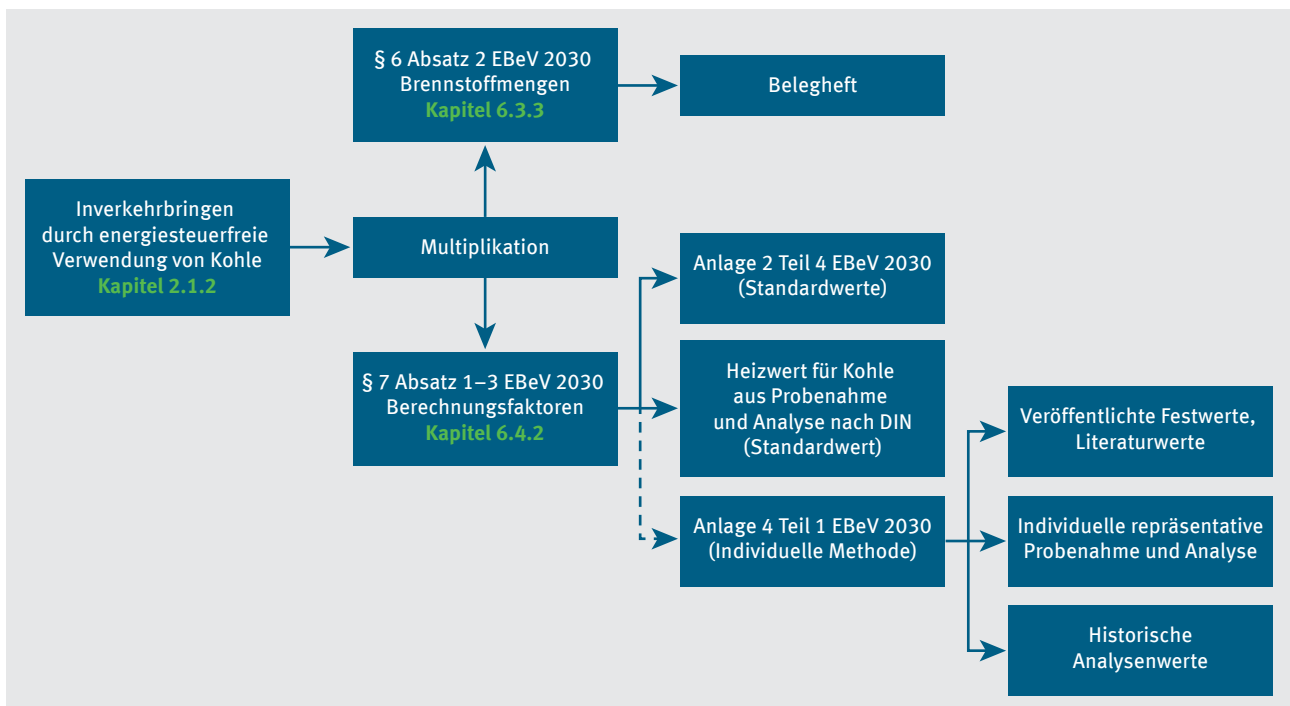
§ 6 Absatz 2 EBeV 2030
Brennstoffmengen
Kapitel 6.3.3

Belegheft

Inverkehrbringen durch energiesteuerfreie Verwendung von Kohle
Kapitel 2.1.2

Multiplikation

Anlage 2 Teil 4 EBeV 2030
(Standardwerte)

§ 7 Absatz 1–3 EBeV 2030
Berechnungsfaktoren
Kapitel 6.4.2

Heizwert für Kohle aus Probenahme und Analyse nach DIN
(Standardwert)

Veröffentlichte Festwerte, Literaturwerte

Anlage 4 Teil 1 EBeV 2030
(Individuelle Methode)

Individuelle repräsentative Probenahme und Analyse

Historische Analysenwerte